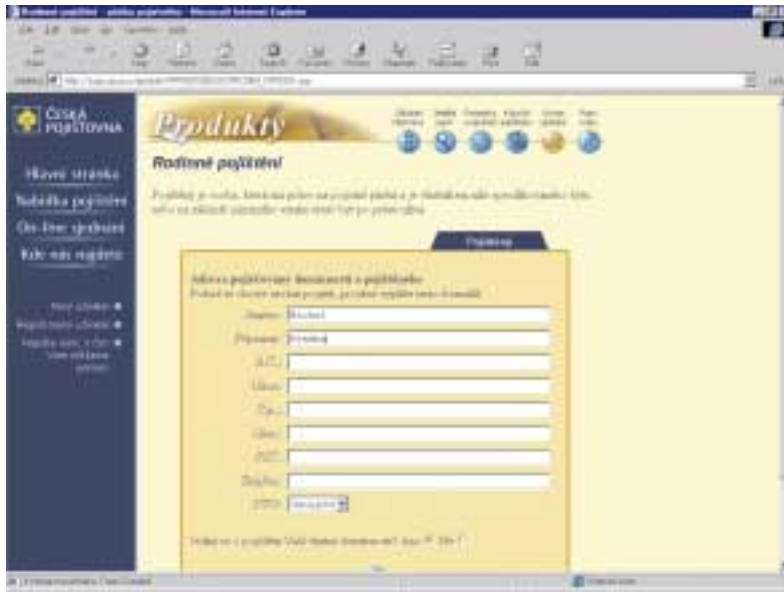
Rodinné pojištění - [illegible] - Microsoft Internet Explorer

ČESKÁ POJIŠŤOVNA

Hlavní stránka
Nabídka pojištění
On-line sjednání
Kde nás najdete

Produkty

Rodinné pojištění

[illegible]

Pojistné

Adresa pojistitele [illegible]

Jméno: Michal
Příjmení: Hrubý
RČ:
Ulice:
Č.p.:
Obec:
PSČ:
Telefon:

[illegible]